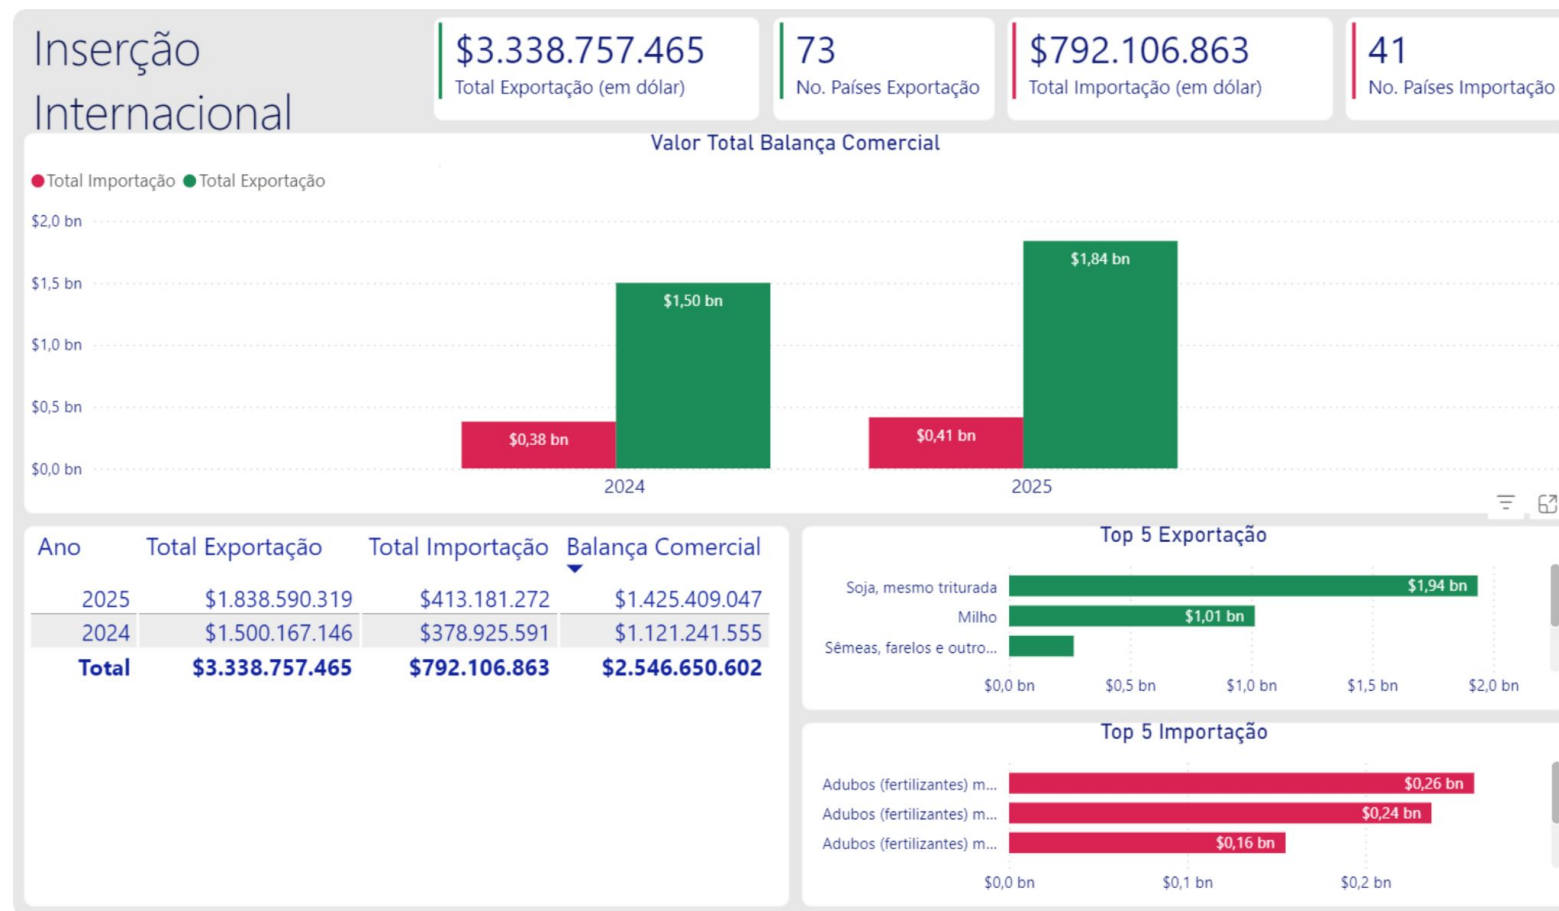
Inserção Internacional

$3.338.757.465
Total Exportação (em dólar)

73
No. Países Exportação

$792.106.863
Total Importação (em dólar)

41
No. Países Importação

Valor Total Balança Comercial

Total Importação Total Exportação

$2,0 bn
$1,5 bn
$1,0 bn
$0,5 bn
$0,0 bn

$0,38 bn
$1,50 bn
$0,41 bn
$1,84 bn

2024
2025

| Ano | Total Exportação | Total Importação | Balança Comercial |
|---|---|---|---|
| 2025 | $1.838.590.319 | $413.181.272 | $1.425.409.047 |
| 2024 | $1.500.167.146 | $378.925.591 | $1.121.241.555 |
| Total | $3.338.757.465 | $792.106.863 | $2.546.650.602 |

Top 5 Exportação

Soja, mesmo triturada $1,94 bn
Milho $1,01 bn
Sêmeas, farelos e outro...

$0,0 bn $0,5 bn $1,0 bn $1,5 bn $2,0 bn

Top 5 Importação

Adubos (fertilizantes) m... $0,26 bn
Adubos (fertilizantes) m... $0,24 bn
Adubos (fertilizantes) m... $0,16 bn

$0,0 bn $0,1 bn $0,2 bn